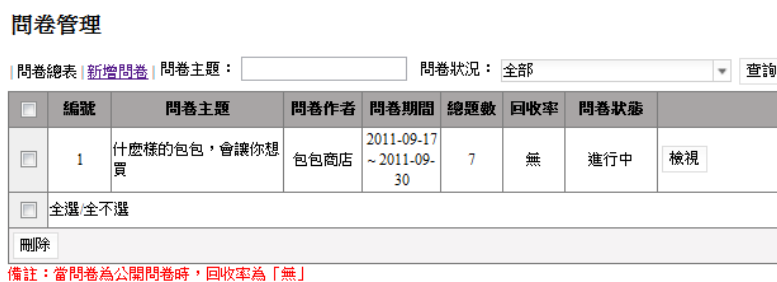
問卷管理

| 問卷總表 | 新增問卷 | 問卷主題： 問卷狀況： 全部 查詢

| | 編號 | 問卷主題 | 問卷作者 | 問卷期間 | 總題數 | 回收率 | 問卷狀態 | |
|---|---|---|---|---|---|---|---|---|
| | 1 | 什麼樣的包包，會讓你想買 | 包包商店 | 2011-09-17 ~ 2011-09-30 | 7 | 無 | 進行中 | 檢視 |
| | 全選/全不選 | | | | | | | |

刪除

備註：當問卷為公開問卷時，回收率為「無」